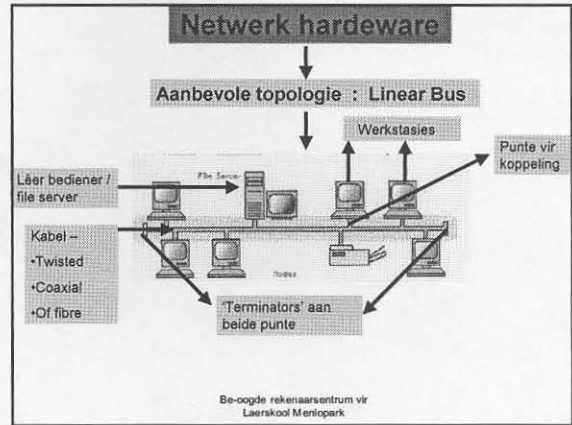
Netwerk hardeware

Aanbevole topologie : Linear Bus

Werkstasies

Punte vir koppeling

Lêer bediener / file server

File Server

Kabel –
•Twisted
•Coaxial
•Of fibre

Nodes

'Terminators' aan beide punte

Be-oogde rekenaarsentrum vir Laerskool Menlopark